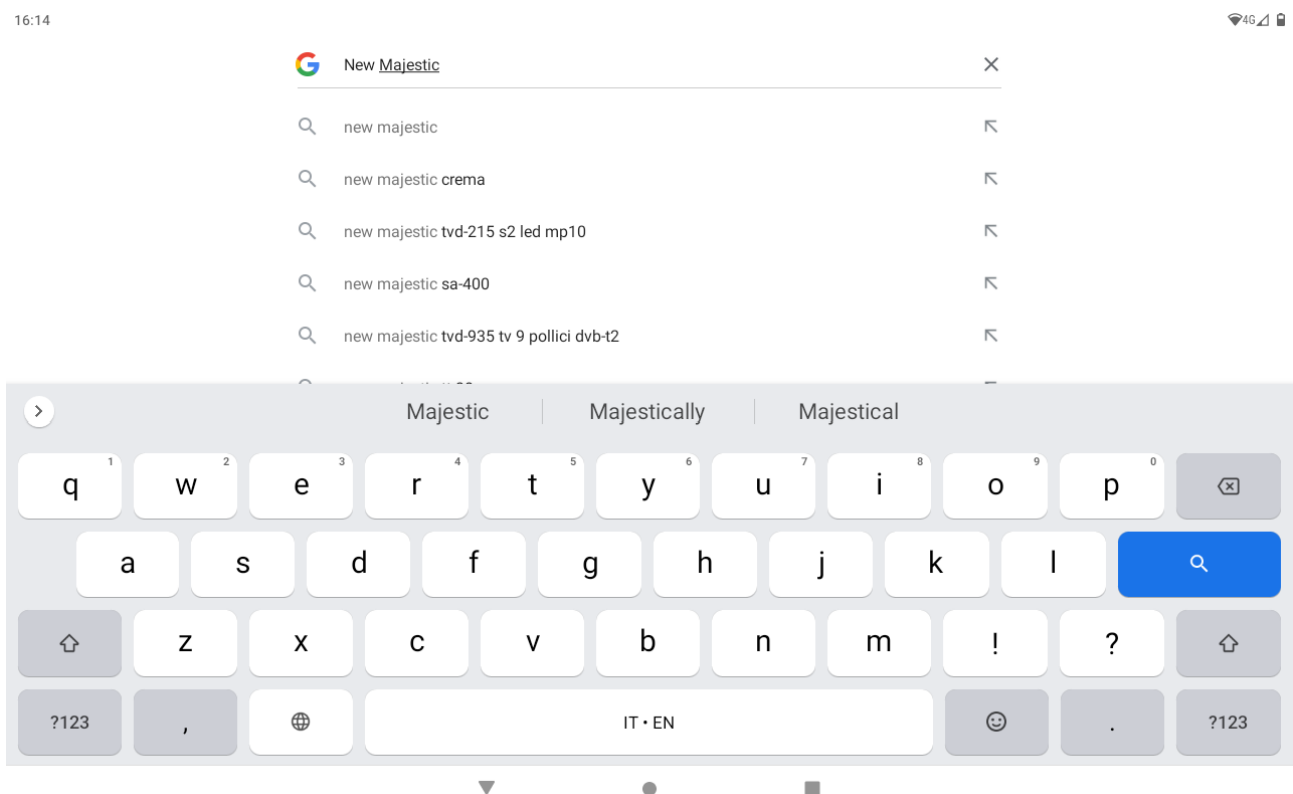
16:14

4G

New Majestic

new majestic

new majestic crema

new majestic tvd-215 s2 led mp10

new majestic sa-400

new majestic tvd-935 tv 9 pollici dvb-t2

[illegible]

Majestic | Majestically | Majestical

q 1 w 2 e 3 r 4 t 5 y 6 u 7 i 8 o 9 p 0

a s d f g h j k l

z x c v b n m ! ?

?123 , IT • EN . ?123